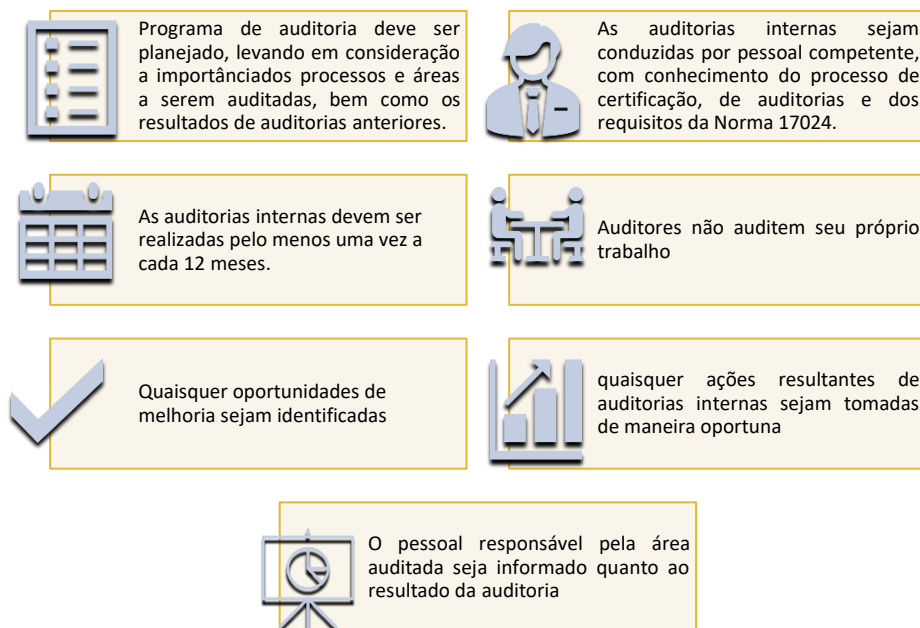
Programa de auditoria deve ser planejado, levando em consideração a importânciados processos e áreas a serem auditadas, bem como os resultados de auditorias anteriores.

As auditorias internas sejam conduzidas por pessoal competente, com conhecimento do processo de certificação, de auditorias e dos requisitos da Norma 17024.

As auditorias internas devem ser realizadas pelo menos uma vez a cada 12 meses.

Auditores não auditem seu próprio trabalho

Quaisquer oportunidades de melhoria sejam identificadas

quaisquer ações resultantes de auditorias internas sejam tomadas de maneira oportuna

O pessoal responsável pela área auditada seja informado quanto ao resultado da auditoria